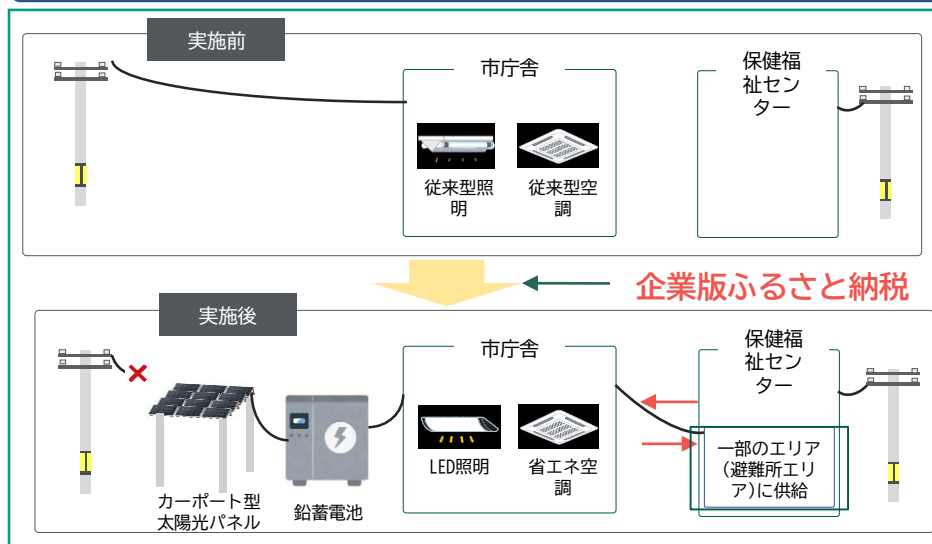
実施前

市庁舎

従来型照明

従来型空調

保健福祉センター

企業版ふるさと納税

実施後

市庁舎

LED照明

省エネ空調

保健福祉センター

一部のエリア（避難所エリア）に供給

カーポート型太陽光パネル

鉛蓄電池